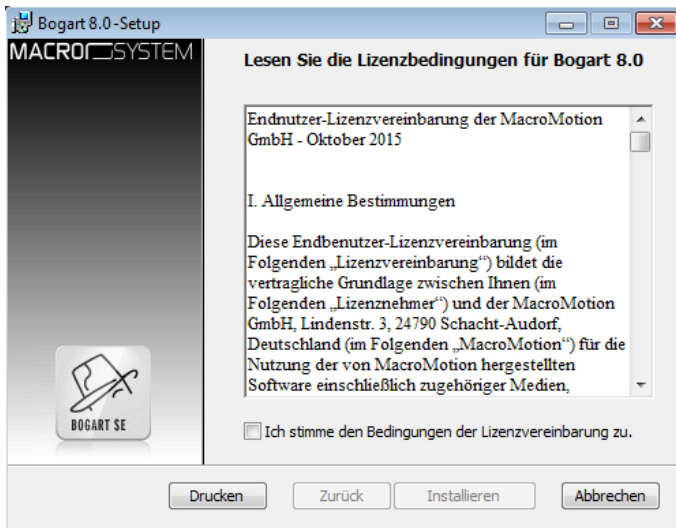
Bogart 8.0-Setup

MACROSYSTEM

Lesen Sie die Lizenzbedingungen für Bogart 8.0

Endnutzer-Lizenzvereinbarung der MacroMotion GmbH - Oktober 2015

I. Allgemeine Bestimmungen

Diese Endbenutzer-Lizenzvereinbarung (im Folgenden „Lizenzvereinbarung“) bildet die vertragliche Grundlage zwischen Ihnen (im Folgenden „Lizenznehmer“) und der MacroMotion GmbH, Lindenstr. 3, 24790 Schacht-Audorf, Deutschland (im Folgenden „MacroMotion“) für die Nutzung der von MacroMotion hergestellten Software einschließlich zugehöriger Medien,

BOGART SE

Ich stimme den Bedingungen der Lizenzvereinbarung zu.

Drucken | Zurück | Installieren | Abbrechen